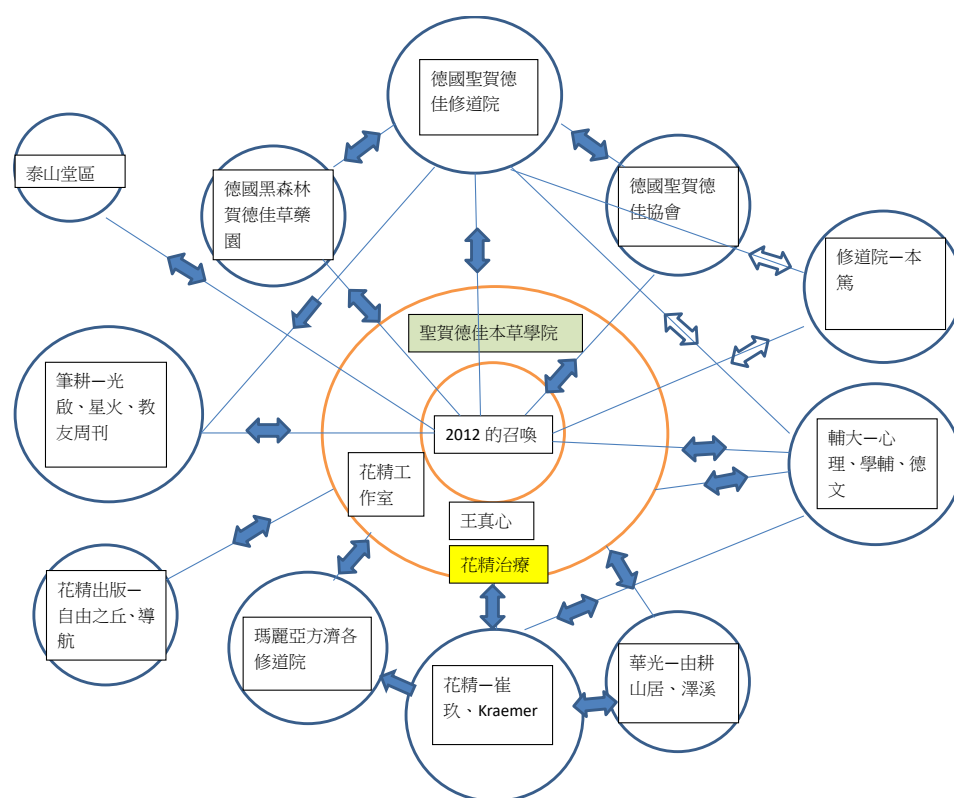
德國聖賀德佳修道院

泰山堂區

德國黑森林賀德佳草藥園

德國聖賀德佳協會

修道院ー本篤

聖賀德佳本草學院

筆耕ー光啟、星火、教友周刊

2012 的召喚

輔大ー心理、學輔、德文

花精工作室

王真心

花精治療

花精出版ー自由之丘、導航

瑪麗亞方濟各修道院

花精ー崔玖、Kraemer

華光ー由耕山居、澤溪